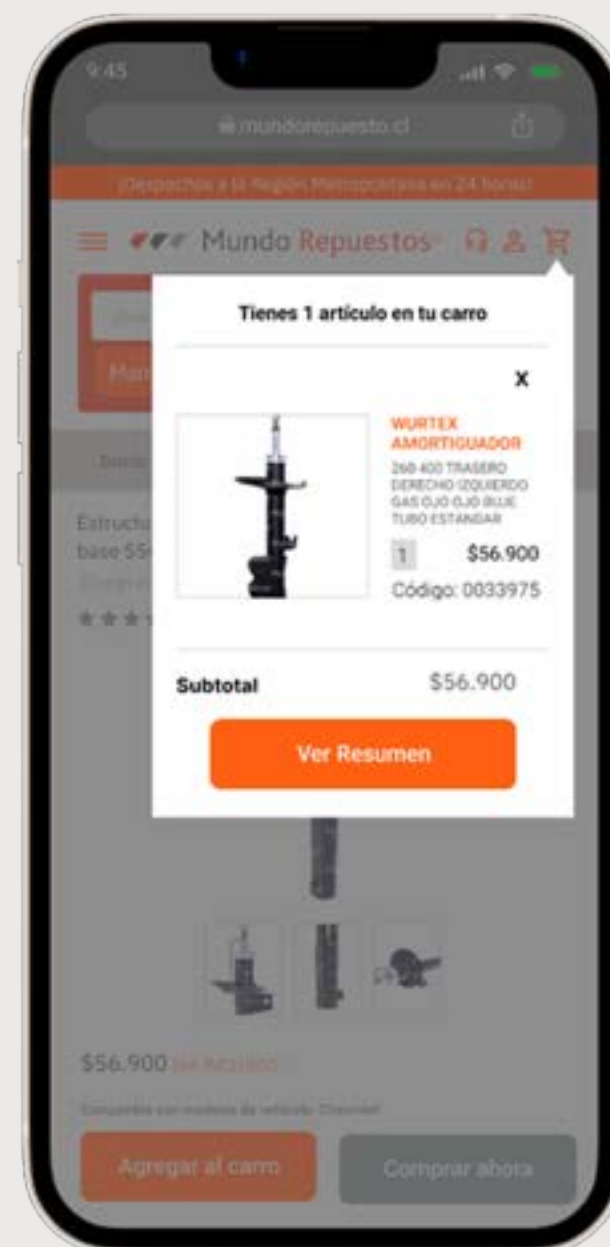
9:45

mundorepuesto.cl

¡Despachos a la Región Metropolitana en 24 horas!

Mundo Repuestos

Tienes 1 artículo en tu carro

X

WURTEX AMORTIGUADOR

260 400 TRASERO DERECHO IZQUIERDO GAS OJO OJO BLUE TUBO ESTANDAR

1 $56.900

Código: 0033975

Subtotal $56.900

Ver Resumen

Man

Estructu
base 55

$56.900 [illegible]

Compatible con modelos de vehículo: Chevrolet

Agregar al carro

Comprar ahora